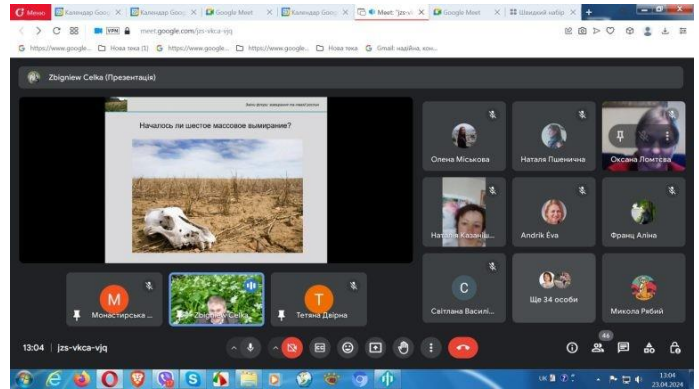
Меню | Календар Goog | Календар Goog | Google Meet | Календар Goog | Meet: "jzs-vkca-vjq" | Google Meet | Швидкий набір

meet.google.com/jzs-vkca-vjq

https://www.google... | Нова тека (1) | https://www.google... | https://www.google... | Нова тека | Gmail: надійна, кон...

Zbigniew Celka (Презентація)

Начались ли шестое массовое вымирание?

Олена Міськова
Наталя Пшенична
Оксана Ломтєва
Наталія Козацька
Andrik Eva
Франц Аліна
Монастирська ...
Zbigniew Celka
Тетяна Двірна
Світлана Василі...
Ще 34 особи
Микола Рябий

13:04 | jzs-vkca-vjq

46

UK 13:04 23.04.2024